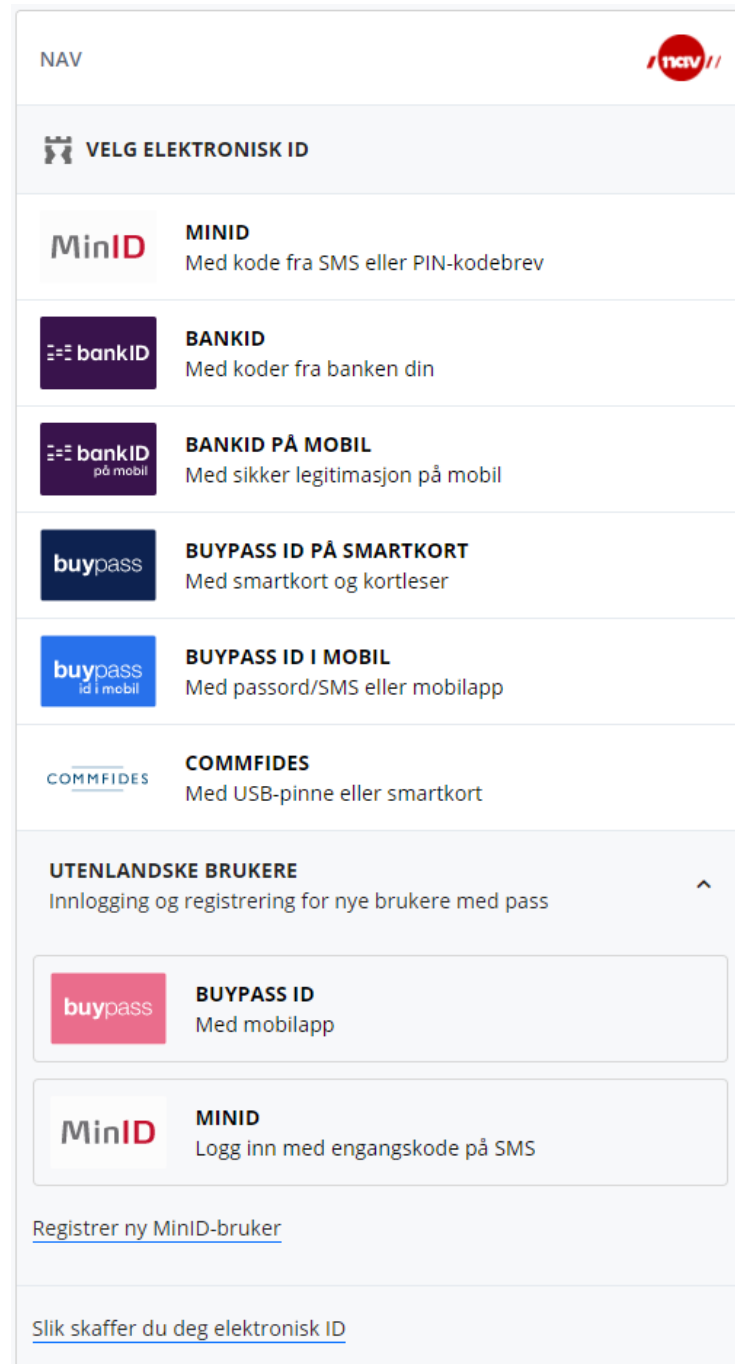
NAV

nav

VELG ELEKTRONISK ID

MinID
MINID
Med kode fra SMS eller PIN-kodebrev

bankID
BANKID
Med koder fra banken din

bankID på mobil
BANKID PÅ MOBIL
Med sikker legitimasjon på mobil

buypass
BUYPASS ID PÅ SMARTKORT
Med smartkort og kortleser

buypass id i mobil
BUYPASS ID I MOBIL
Med passord/SMS eller mobilapp

COMMFIDES
COMMFIDES
Med USB-pinne eller smartkort

UTENLANDSKE BRUKERE
Innlogging og registrering for nye brukere med pass

buypass
BUYPASS ID
Med mobilapp

MinID
MINID
Logg inn med engangskode på SMS

Registrer ny MinID-bruker

Slik skaffer du deg elektronisk ID